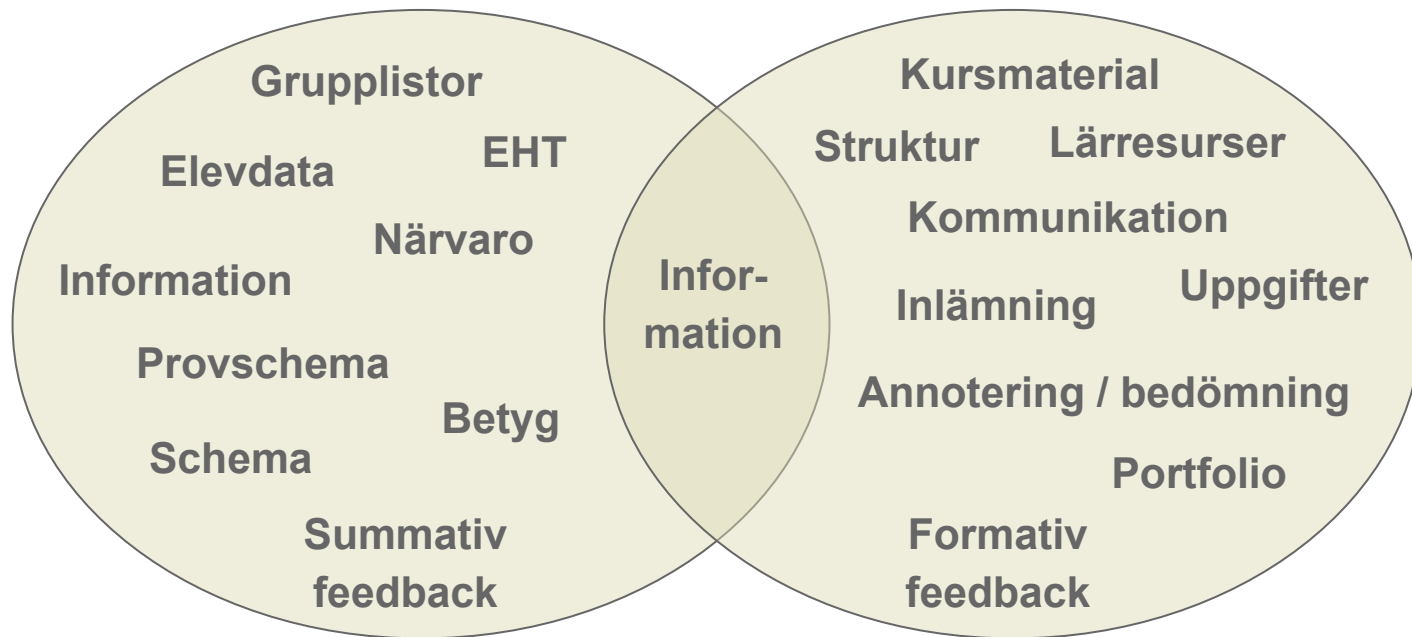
Grupplistor

EHT

Elevdata

Närvaro

Information

Provschema

Betyg

Schema

Summativ feedback

Information

Kursmaterial

Struktur

Lärresurser

Kommunikation

Uppgifter

Inlämning

Annotering / bedömning

Portfolio

Formativ feedback